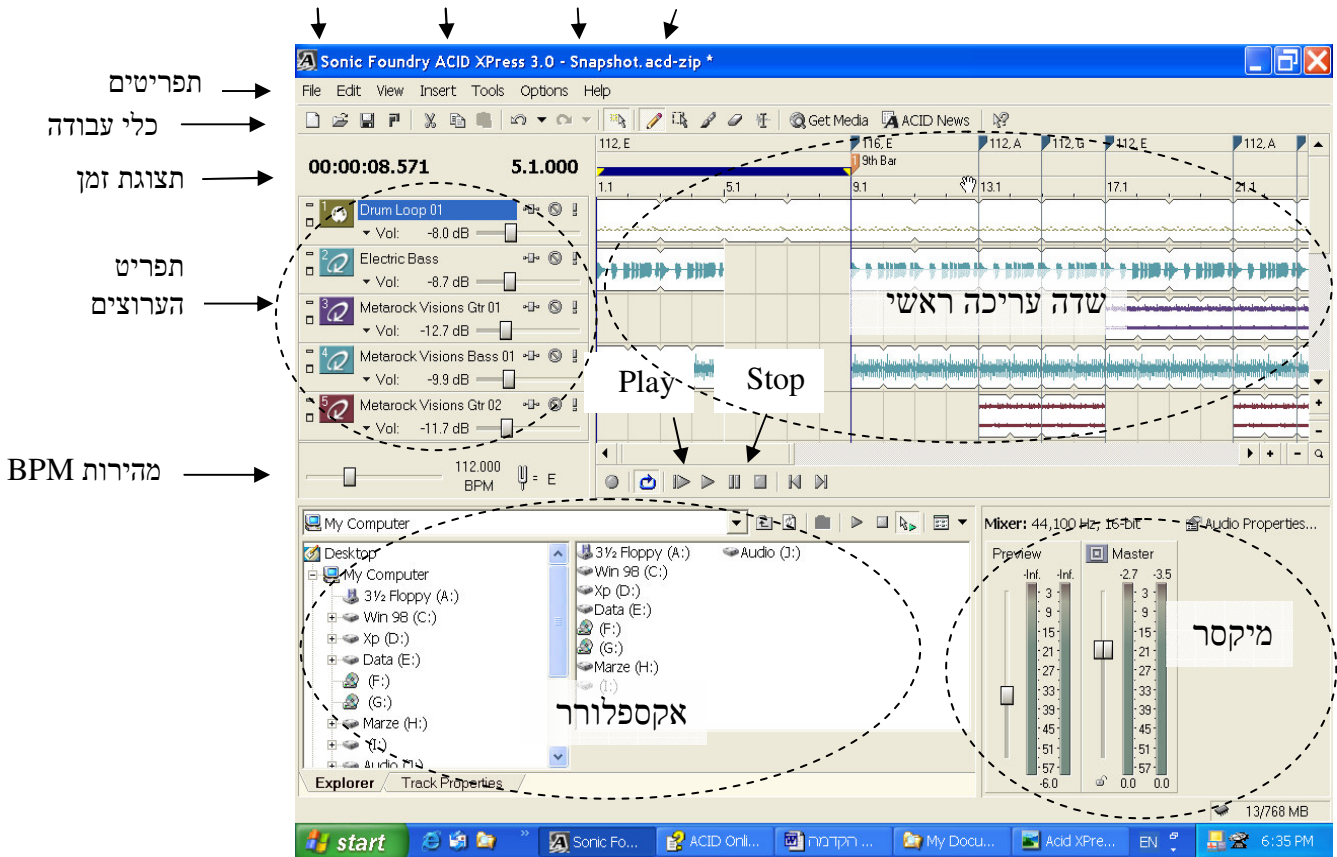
Sonic Foundry ACID XPress 3.0 - Snapshot.acd-zip *

תפריטים
File Edit View Insert Tools Options Help

כלי עבודה
Get Media ACID News

תצוגת זמן
00:00:08.571 5.1.000

112, E 116, E 112, A 112, G 112, E 112, A
9th Bar
1.1 5.1 9.1 13.1 17.1 21.1

תפריט הערוצים
1 Drum Loop 01 Vol: -8.0 dB
2 Electric Bass Vol: -8.7 dB
3 Metarock Visions Gtr 01 Vol: -12.7 dB
4 Metarock Visions Bass 01 Vol: -9.9 dB
5 Metarock Visions Gtr 02 Vol: -11.7 dB

שדה עריכה ראשי

Play Stop

מהירות BPM
112.000 BPM = E

My Computer
Desktop
My Computer
3½ Floppy (A:)
Win 98 (C:)
Xp (D:)
Data (E:)
(F:)
(G:)
Marze (H:)
(I:)
Audio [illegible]

3½ Floppy (A:) Audio (J:)
Win 98 (C:)
Xp (D:)
Data (E:)
(F:)
(G:)
Marze (H:)
(I:)

אקספלורר

Explorer Track Properties

Mixer: 44,100 Hz, 16 bit Audio Properties...
Preview Master
-Inf. -Inf. -2.7 -3.5
3 9 15 21 27 33 39 45 51 57
-6.0 0.0 0.0

מיקסר

13/768 MB

start Sonic Fo... ACID Onli... הקדמה ... My Docu... Acid XPre... EN 6:35 PM